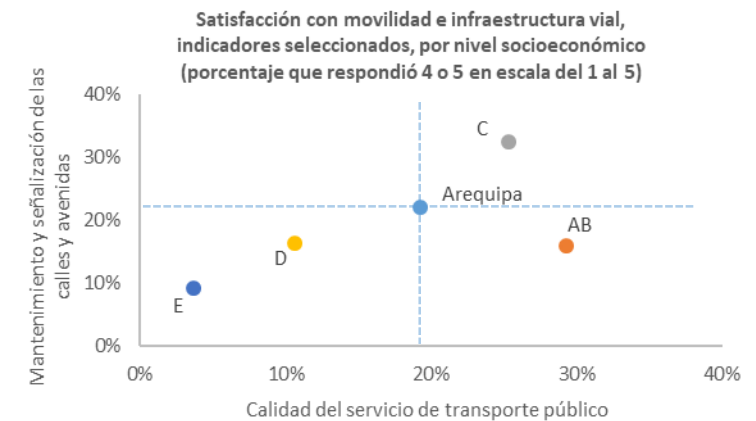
Satisfacción con movilidad e infraestructura vial, indicadores seleccionados, por nivel socioeconómico (porcentaje que respondió 4 o 5 en escala del 1 al 5)

Mantenimiento y señalización de las calles y avenidas

40%
30%
20%
10%
0%

C
Arequipa
AB
D
E

0%
10%
20%
30%
40%

Calidad del servicio de transporte público